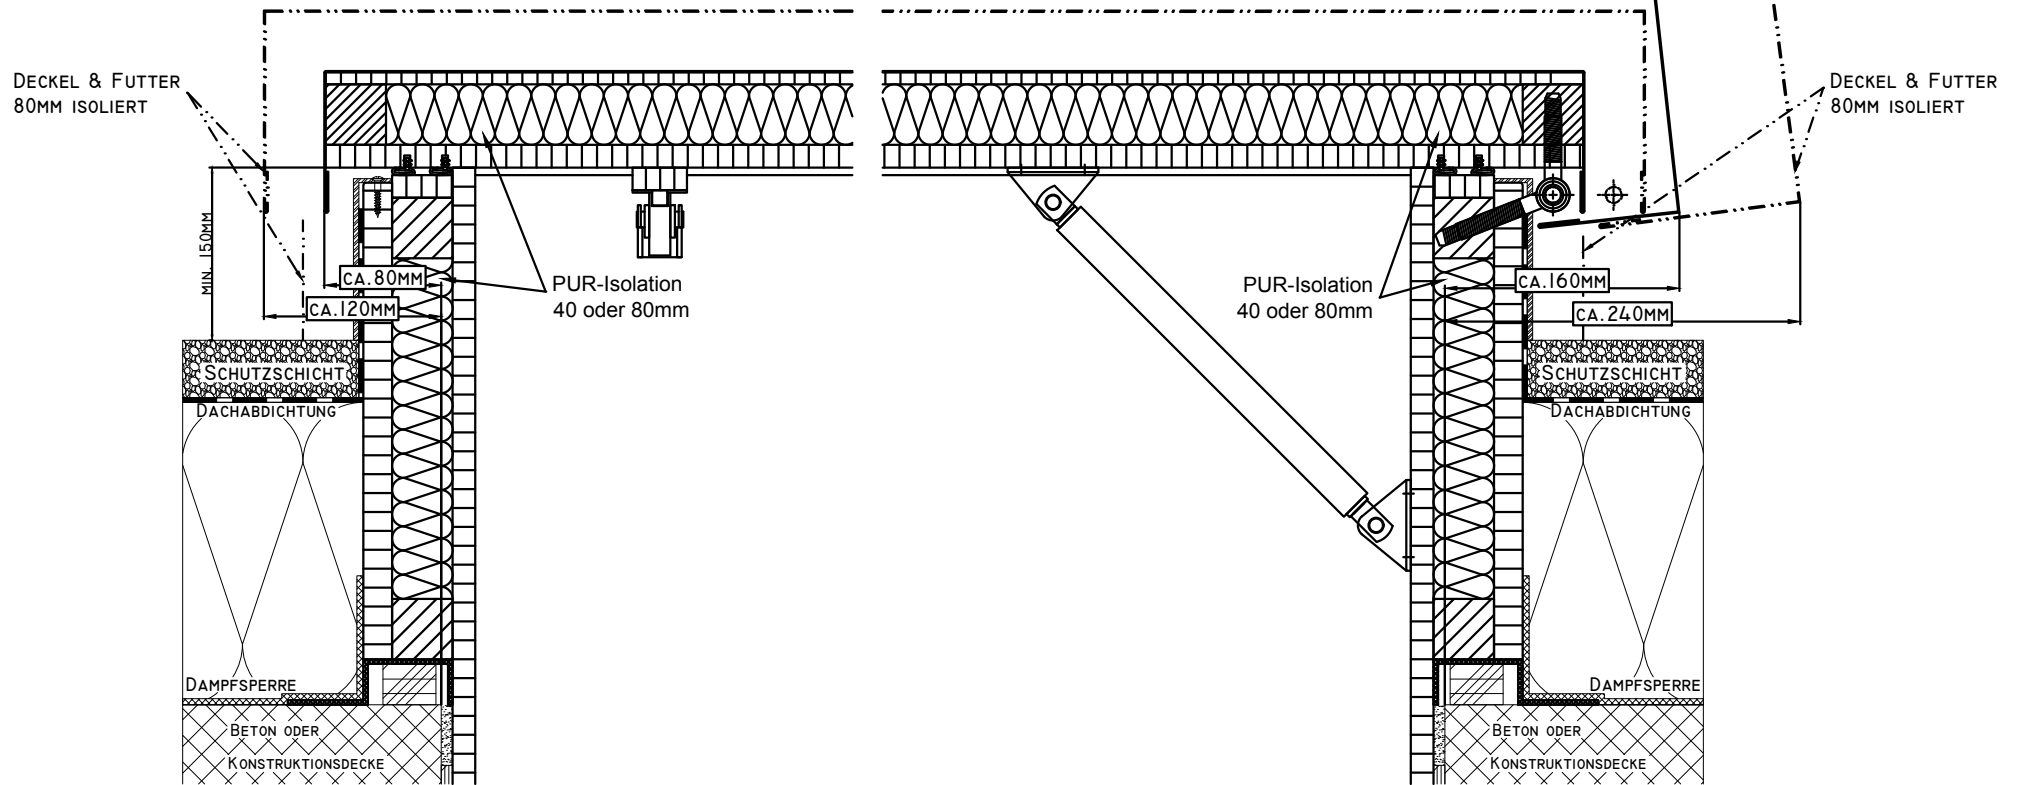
Deckel & Futter
80mm isoliert

Deckel & Futter
80mm isoliert

min. 150mm

ca.80mm

ca.120mm

PUR-Isolation
40 oder 80mm

PUR-Isolation
40 oder 80mm

ca.160mm

ca.240mm

Schutzschicht

Schutzschicht

Dachabdichtung

Dachabdichtung

Dampfsperre

Dampfsperre

Beton oder
Konstruktionsdecke

Beton oder
Konstruktionsdecke